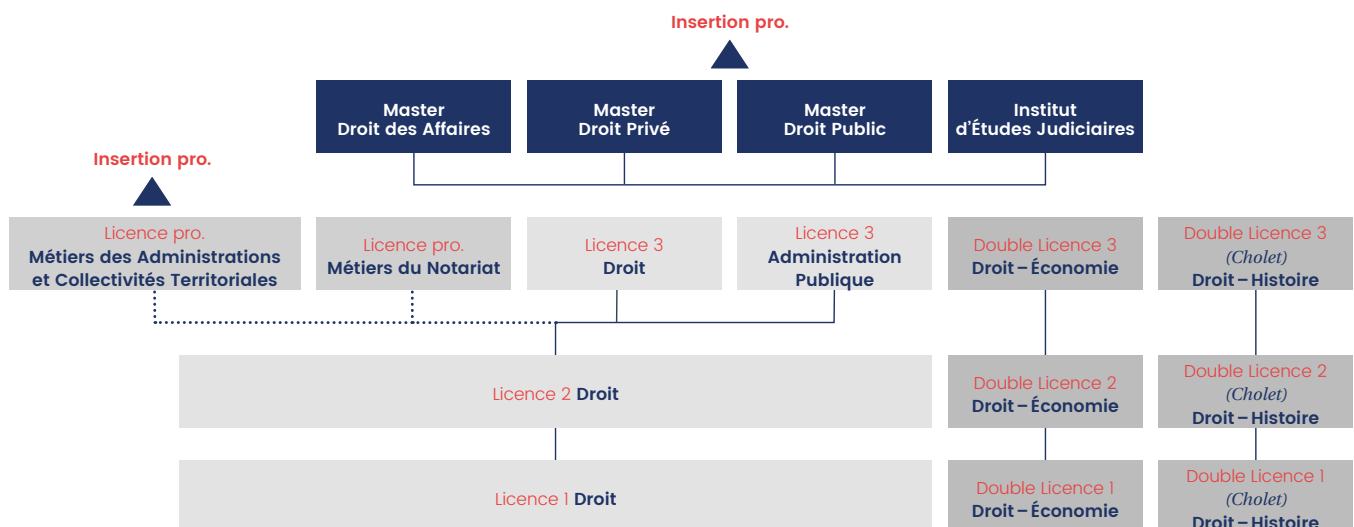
Insertion pro.

Master Droit des Affaires

Master Droit Privé

Master Droit Public

Institut d'Études Judiciaires

Insertion pro.

Licence pro. Métiers des Administrations et Collectivités Territoriales

Licence pro. Métiers du Notariat

Licence 3 Droit

Licence 3 Administration Publique

Double Licence 3 Droit – Économie

Double Licence 3 (Cholet) Droit – Histoire

Licence 2 Droit

Double Licence 2 Droit – Économie

Double Licence 2 (Cholet) Droit – Histoire

Licence 1 Droit

Double Licence 1 Droit – Économie

Double Licence 1 (Cholet) Droit – Histoire